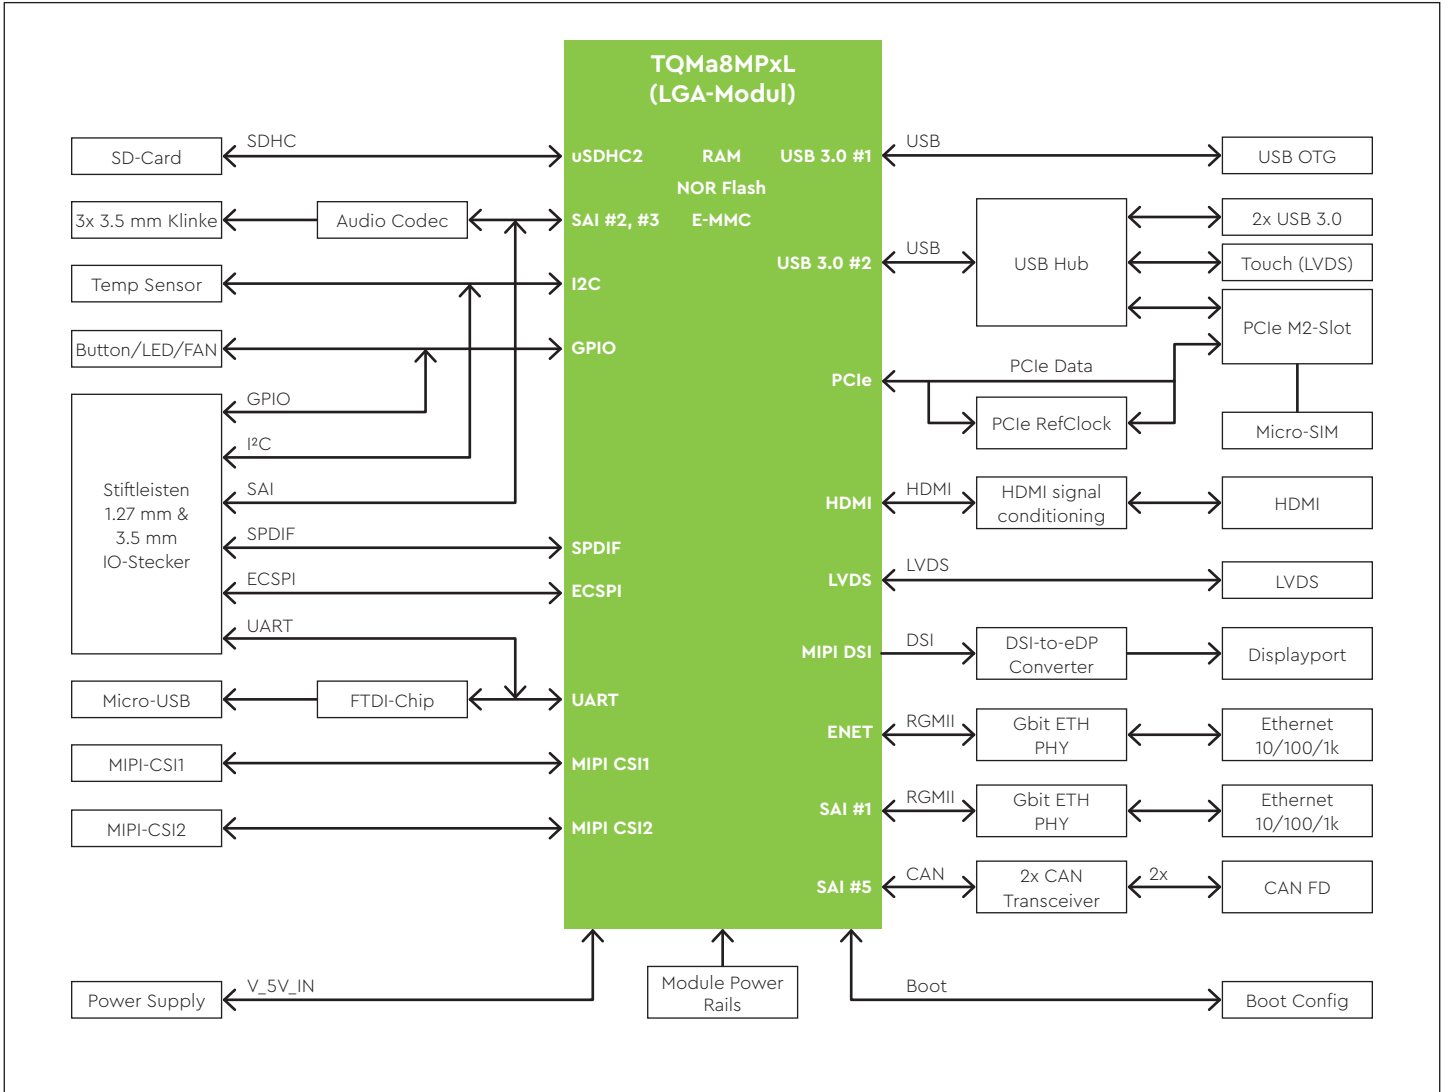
TQMa8MPxL
(LGA-Modul)

SD-Card
SDHC
uSDHC2
RAM
USB 3.0 #1
USB
USB OTG

3x 3.5 mm Klinke
Audio Codec
SAI #2, #3
NOR Flash
E-MMC
2x USB 3.0

Temp Sensor
I2C
USB 3.0 #2
USB
USB Hub
Touch (LVDS)

Button/LED/FAN
GPIO
PCIe M2-Slot

PCIe Data
PCIe
GPIO
PCIe RefClock
Micro-SIM

I²C
Stiftleisten 1.27 mm & 3.5 mm IO-Stecker
SAI
HDMI
HDMI
HDMI signal conditioning
HDMI

SPDIF
SPDIF
ECSPI
ECSPI
LVDS
LVDS
LVDS

UART
MIPI DSI
DSI
DSI-to-eDP Converter
Displayport

Micro-USB
FTDI-Chip
UART

ENET
RGMII
Gbit ETH PHY
Ethernet 10/100/1k

MIPI-CSI1
MIPI CSI1

SAI #1
RGMII
Gbit ETH PHY
Ethernet 10/100/1k

MIPI-CSI2
MIPI CSI2

SAI #5
CAN
2x CAN Transceiver
2x
CAN FD

Power Supply
V_5V_IN
Module Power Rails
Boot
Boot Config